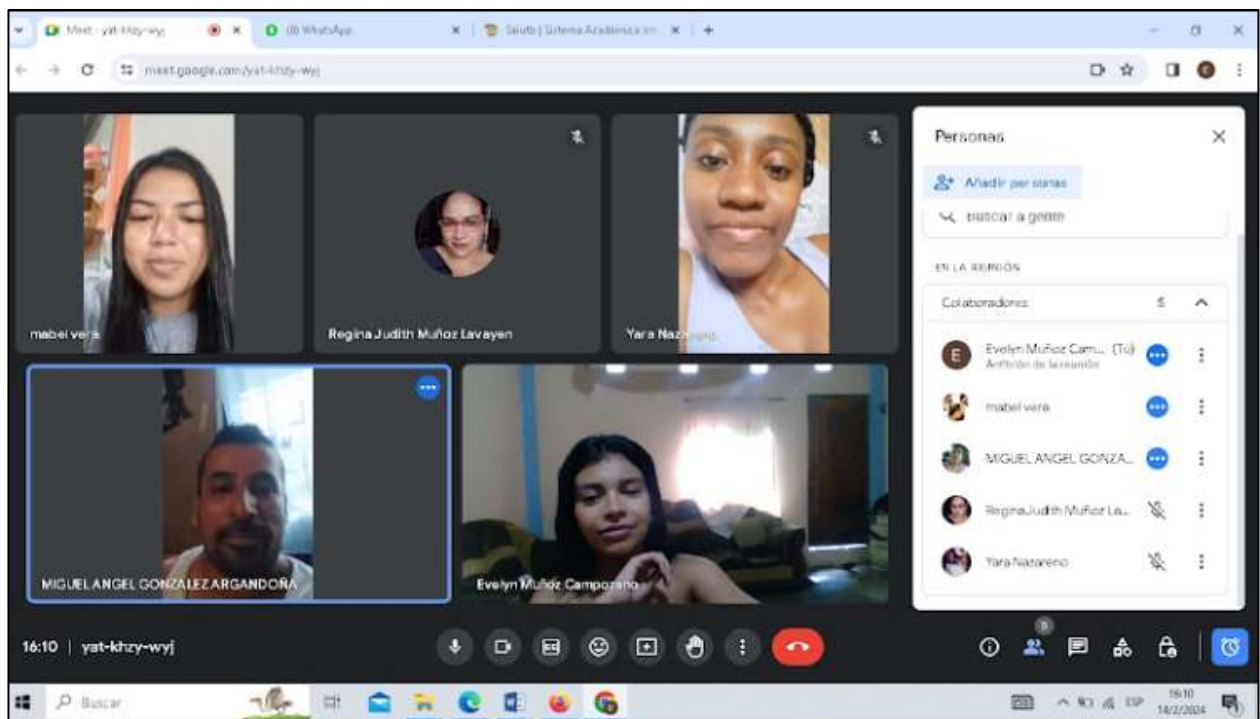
Meet - yat-khzy-wyj
(8) WhatsApp
Saiuts | Sistema Académico In
meet.google.com/yat-khzy-wyj

mabel vera
Regina Judith Muñoz Lavayen
Yara Nazareno
MIGUEL ANGEL GONZALEZ ARGANDOÑA
Evelyn Muñoz Campozano

Personas
Añadir personas
Buscar a gente
EN LA REUNIÓN
Colaboradores 5
Evelyn Muñoz Cam... (Tú)
Anfitrión de la reunión
mabel vera
MIGUEL ANGEL GONZA...
Regina Judith Muñoz La...
Yara Nazareno

16:10 | yat-khzy-wyj
5

Buscar
ESP
16:10
14/2/2024